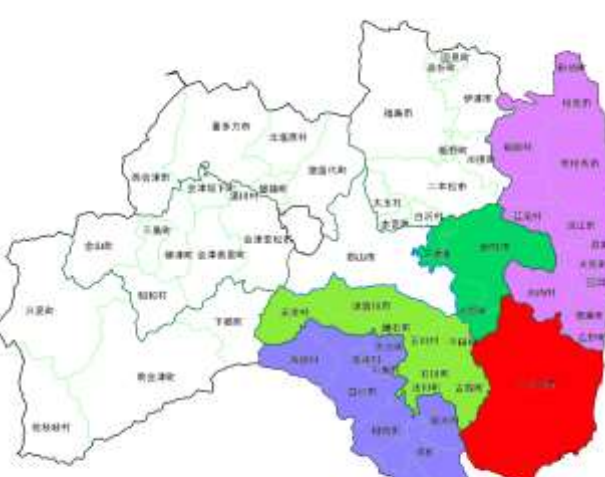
国見町
桑折町
伊達市
福島市
相馬市
喜多方市
北塩原村
猪苗代町
磐梯町
会津坂下町
湯川村
西会津町
柳津町
会津美里町
三島町
金山町
昭和村
只見町
下郷町
南会津町
檜枝岐村
郡山市
大玉村
本宮市
二本松市
川俣町
飯舘村
南相馬市
田村市
小野町
三春町
葛尾村
浪江町
双葉町
大熊町
富岡町
川内村
楢葉町
広野町
いわき市
天栄村
須賀川市
鏡石町
玉川村
平田村
古殿町
石川町
浅川町
鮫川村
白河市
西郷村
泉崎村
中島村
矢吹町
棚倉町
塙町
矢祭町
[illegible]